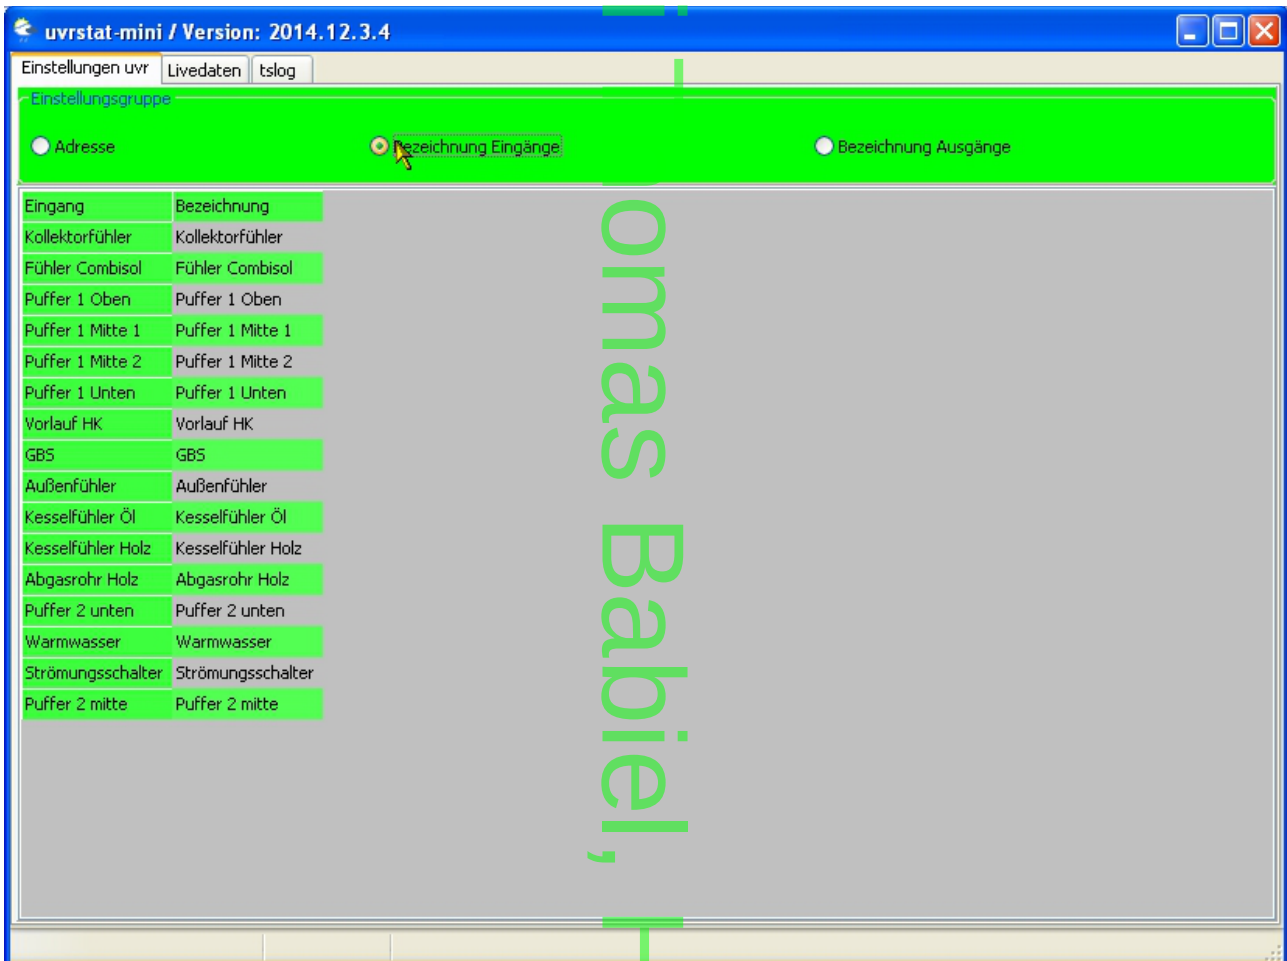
uvrstat-mini / Version: 2014.12.3.4

Einstellungen uvr | Livedaten | tslog

Einstellungsgruppe

Adresse
Bezeichnung Eingänge
Bezeichnung Ausgänge

| Eingang | Bezeichnung |
|---|---|
| Kollektorfühler | Kollektorfühler |
| Fühler Combisol | Fühler Combisol |
| Puffer 1 Oben | Puffer 1 Oben |
| Puffer 1 Mitte 1 | Puffer 1 Mitte 1 |
| Puffer 1 Mitte 2 | Puffer 1 Mitte 2 |
| Puffer 1 Unten | Puffer 1 Unten |
| Vorlauf HK | Vorlauf HK |
| GBS | GBS |
| Außenfühler | Außenfühler |
| Kesselfühler Öl | Kesselfühler Öl |
| Kesselfühler Holz | Kesselfühler Holz |
| Abgasrohr Holz | Abgasrohr Holz |
| Puffer 2 unten | Puffer 2 unten |
| Warmwasser | Warmwasser |
| Strömungsschalter | Strömungsschalter |
| Puffer 2 mitte | Puffer 2 mitte |

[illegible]omas Babiel, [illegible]